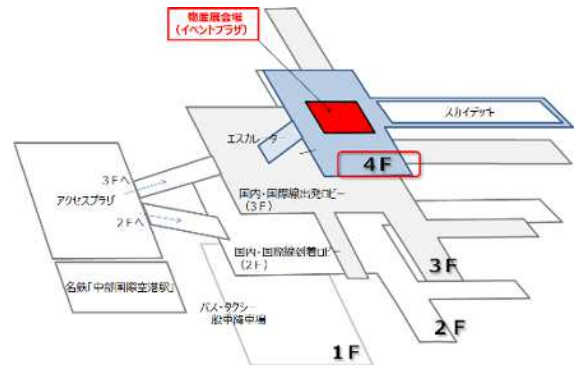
物産展会場
（イベントプラザ）

スカイデッキ

エスカレーター

4 F

3 Fへ

アクセスプラザ

2 Fへ

国内・国際線出発ロビー
（3 F）

国内・国際線到着ロビー
（2 F）

名鉄「中部国際空港駅」

バス・タクシー
一般車乗降場

3 F

2 F

1 F